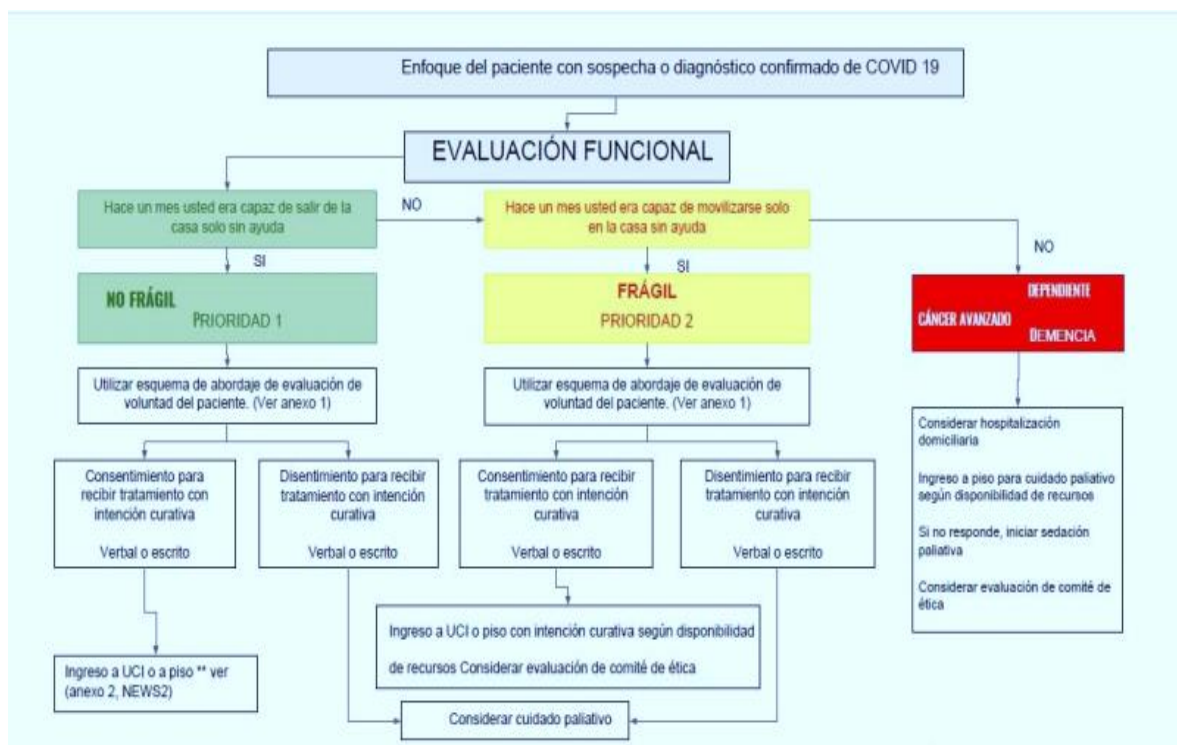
Enfoque del paciente con sospecha o diagnóstico confirmado de COVID 19

EVALUACIÓN FUNCIONAL

Hace un mes usted era capaz de salir de la casa solo sin ayuda

NO

Hace un mes usted era capaz de movilizarse solo en la casa sin ayuda

NO

SI

SI

NO FRÁGIL
PRIORIDAD 1

FRÁGIL
PRIORIDAD 2

DEPENDIENTE
CÁNCER AVANZADO
DEMENCIA

Utilizar esquema de abordaje de evaluación de voluntad del paciente. (Ver anexo 1)

Utilizar esquema de abordaje de evaluación de voluntad del paciente. (Ver anexo 1)

Considerar hospitalización domiciliaria

Ingreso a piso para cuidado paliativo según disponibilidad de recursos

Si no responde, iniciar sedación paliativa

Considerar evaluación de comité de ética

Consentimiento para recibir tratamiento con intención curativa

Verbal o escrito

Disentimiento para recibir tratamiento con intención curativa

Verbal o escrito

Consentimiento para recibir tratamiento con intención curativa

Verbal o escrito

Disentimiento para recibir tratamiento con intención curativa

Verbal o escrito

Ingreso a UCI o piso con intención curativa según disponibilidad de recursos Considerar evaluación de comité de ética

Ingreso a UCI o a piso ** ver (anexo 2, NEWS2)

Considerar cuidado paliativo